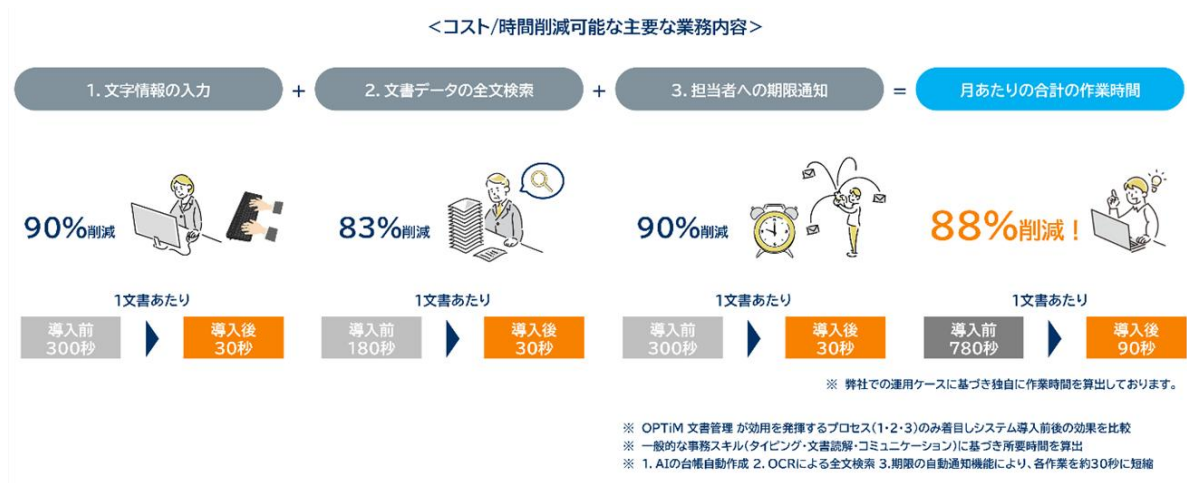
<コスト/時間削減可能な主要な業務内容>

1. 文字情報の入力 + 2. 文書データの全文検索 + 3. 担当者への期限通知 = 月あたりの合計の作業時間

90%削減

83%削減

90%削減

88%削減！

1文書あたり
導入前 300秒 導入後 30秒

1文書あたり
導入前 180秒 導入後 30秒

1文書あたり
導入前 300秒 導入後 30秒

1文書あたり
導入前 780秒 導入後 90秒

※ 弊社での運用ケースに基づき独自に作業時間を算出しております。

※ OPTiM 文書管理 が効用を発揮するプロセス（1・2・3）のみ着目しシステム導入前後の効果を比較
※ 一般的な事務スキル（タイピング・文書読解・コミュニケーション）に基づき所要時間を算出
※ 1. AIの台帳自動作成 2. OCRによる全文検索 3.期限の自動通知機能により、各作業を約30秒に短縮